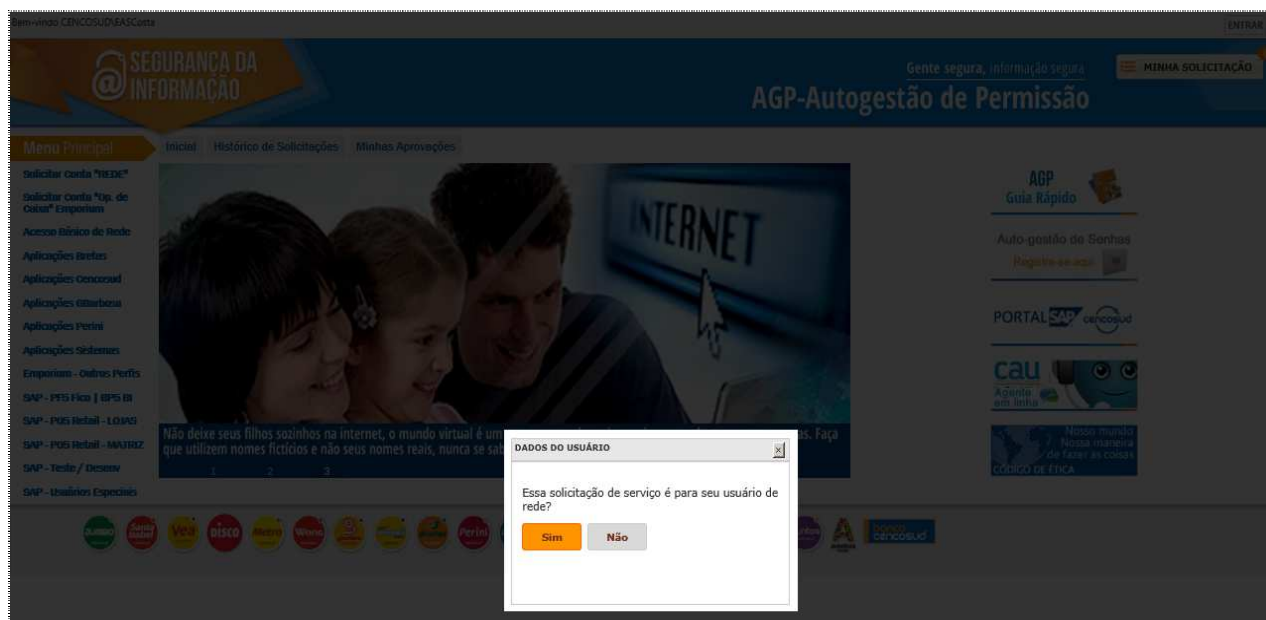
Bem-vindo CENCOSUD\EASCosta

ENTRAR

SEGURANÇA DA INFORMAÇÃO

Gente segura, informação segura

AGP-Autogestão de Permissão

MINHA SOLICITAÇÃO

Menu Principal

Inicial Histórico de Solicitações Minhas Aprovações

Solicitar Conta "REDE"
Solicitar Conta "Op. de Caixa" Emporium
Acesso Básico de Rede
Aplicações Bretas
Aplicações Cencosud
Aplicações Gbarbosa
Aplicações Perini
Aplicações Sistemas
Emporium - Outros Perfis
SAP - PI5 Fico | BP5 BI
SAP - P05 Retail - LOJAS
SAP - P05 Retail - MATRIZ
SAP - Teste / Desenv
SAP - Usuários Especiais

INTERNET

Não deixe seus filhos sozinhos na internet, o mundo virtual é um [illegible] as. Faça que utilizem nomes fictícios e não seus nomes reais, nunca se sab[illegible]

1 2 3

AGP Guia Rápido

Auto-gestão de Senhas
Registre-se aqui

PORTAL SAP cencosud

cau Agente em linha

Nosso mundo Nossa maneira de fazer as coisas
CÓDIGO DE ÉTICA

DADOS DO USUÁRIO

Essa solicitação de serviço é para seu usuário de rede?

Sim Não

banco cencosud